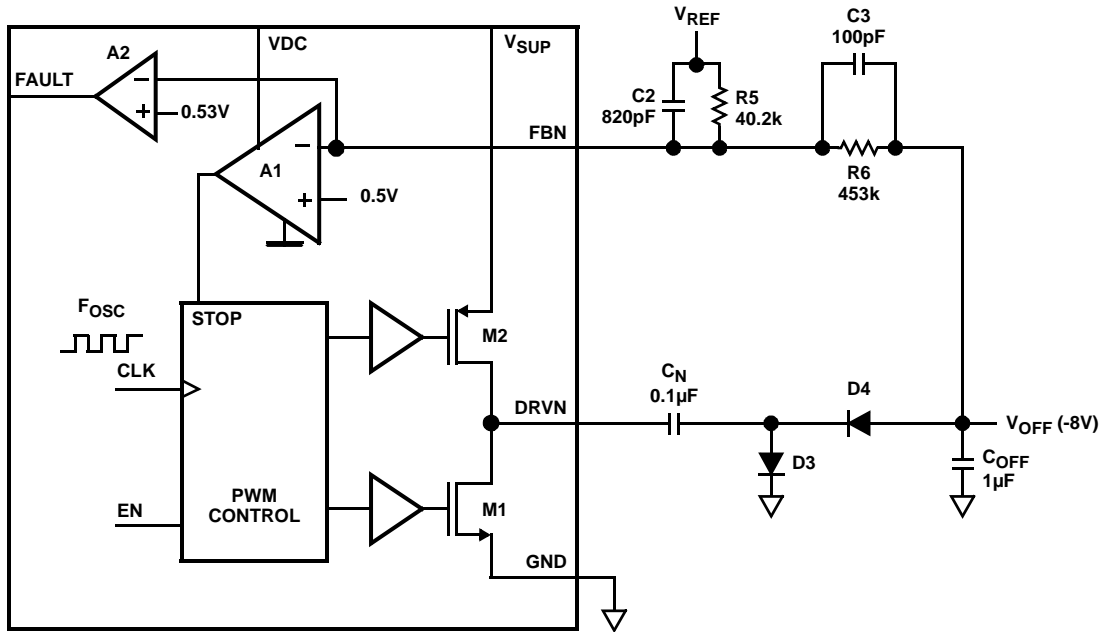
$V_{REF}$

C3
100pF

VDC

$V_{SUP}$

A2

FAULT

0.53V

C2
820pF

R5
40.2k

FBN

A1

0.5V

R6
453k

$F_{OSC}$

STOP

M2

CLK

$C_N$
0.1µF

D4

DRVN

$V_{OFF}$ (-8V)

D3

$C_{OFF}$
1µF

EN

PWM
CONTROL

M1

GND